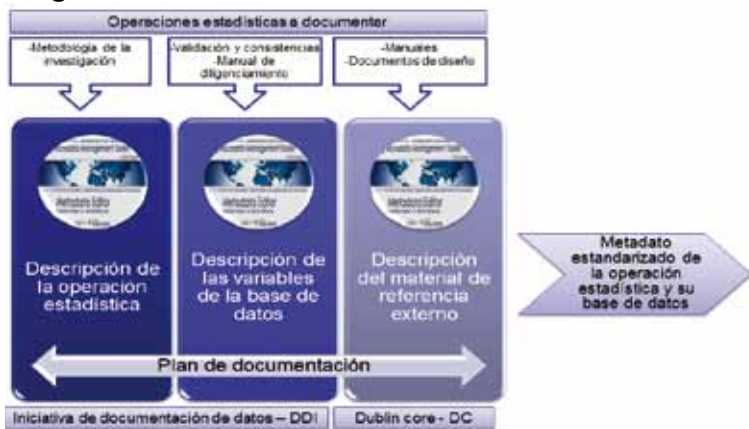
Operaciones estadísticas a documenter

-Metodología de la investigación

-Validación y consistencias
-Manual de diligenciamiento

-Manuales
-Documentos de diseño

Descripción de la operación estadística

Descripción de las variables de la base de datos

Descripción del material de referencia externo

Metadato estandarizado de la operación estadística y su base de datos

Plan de documentación

Iniciativa de documentación de datos – DDI

Dublin core - DC